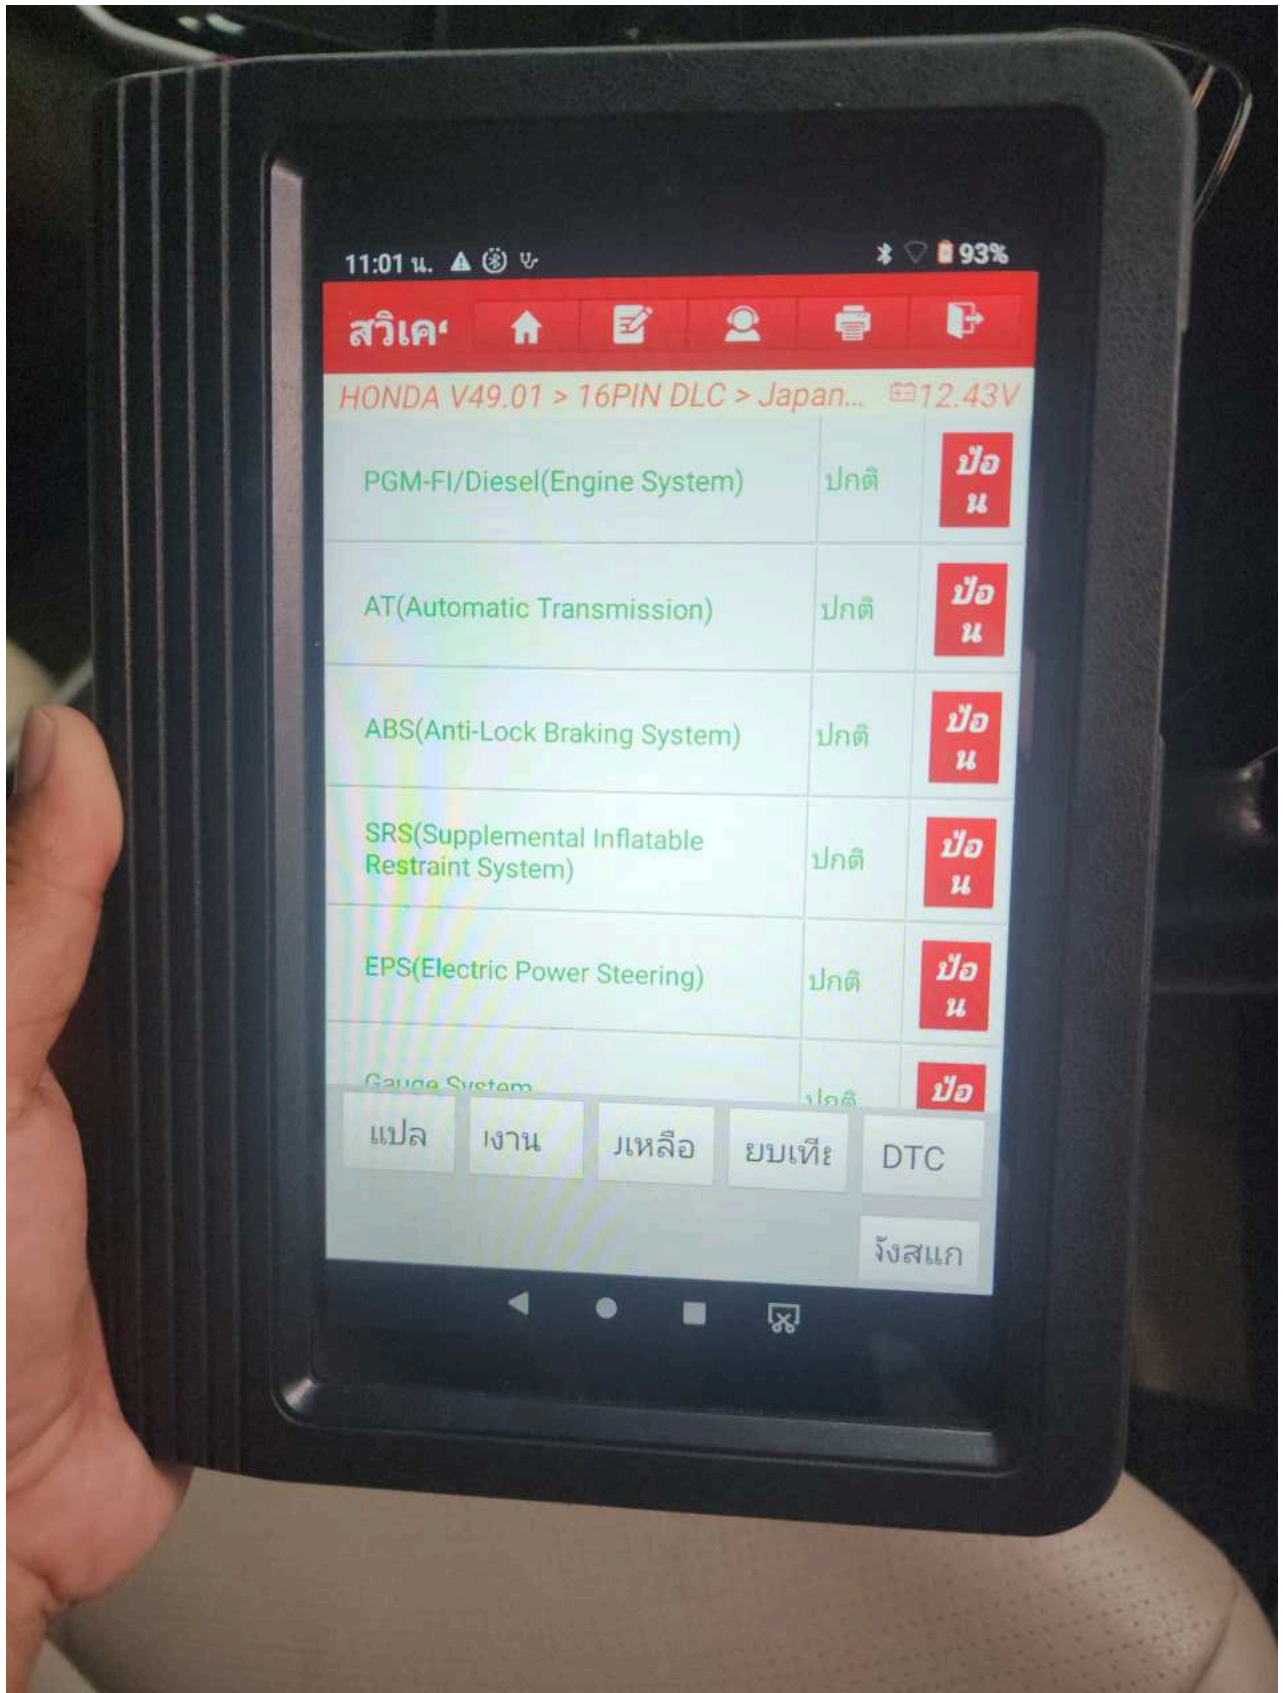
11:01 น.

93%

สวิเค'

HONDA V49.01 > 16PIN DLC > Japan... 12.43V

| | | |
|---|---|---|
| PGM-FI/Diesel(Engine System) | ปกติ | ป้อน |
| AT(Automatic Transmission) | ปกติ | ป้อน |
| ABS(Anti-Lock Braking System) | ปกติ | ป้อน |
| SRS(Supplemental Inflatable Restraint System) | ปกติ | ป้อน |
| EPS(Electric Power Steering) | ปกติ | ป้อน |
| Gauge System | ปกติ | ป้อ |

แปล งาน ฯเหลือ ยบเทีย DTC

ังสแก